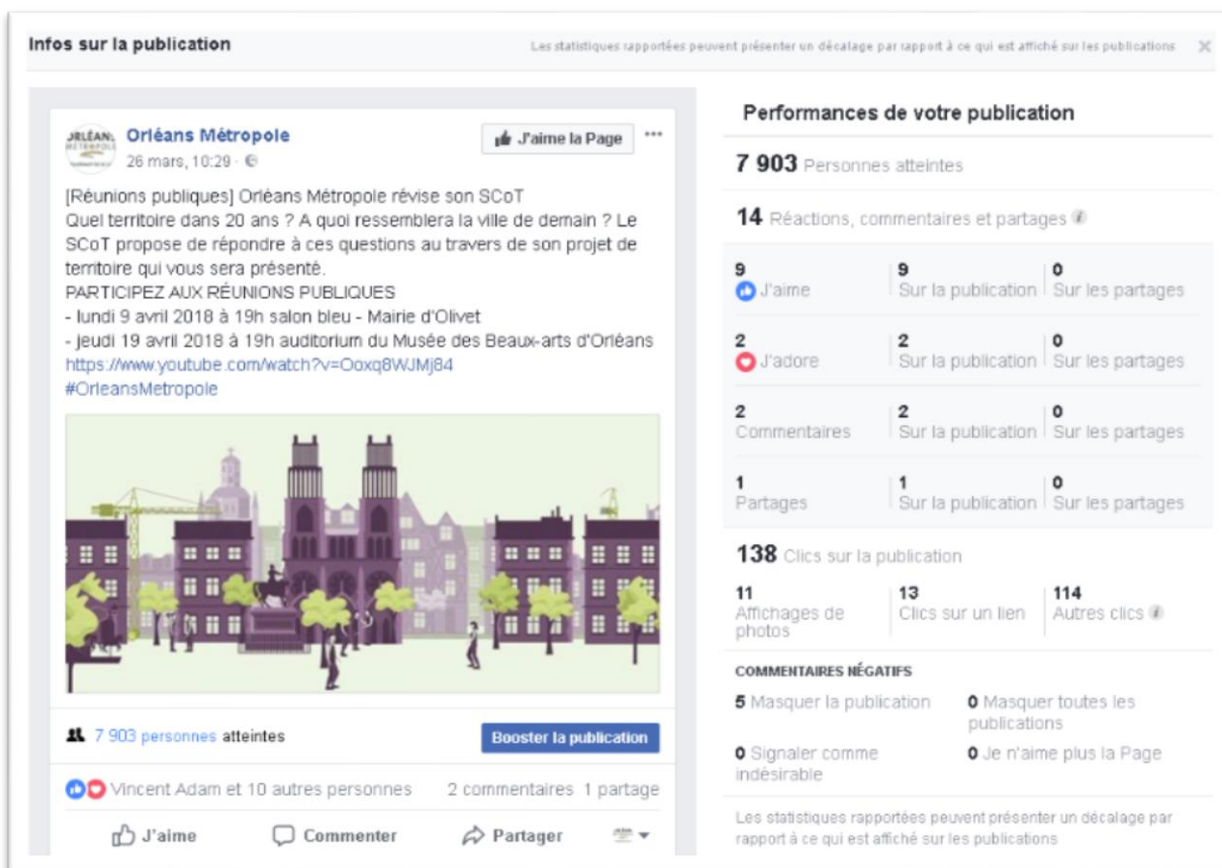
Infos sur la publication

Les statistiques rapportées peuvent présenter un décalage par rapport à ce qui est affiché sur les publications

Orléans Métropole
26 mars, 10:29 ·

J'aime la Page

[Réunions publiques] Orléans Métropole révise son SCoT
Quel territoire dans 20 ans ? A quoi ressemblera la ville de demain ? Le SCoT propose de répondre à ces questions au travers de son projet de territoire qui vous sera présenté.
PARTICIPEZ AUX RÉUNIONS PUBLIQUES
- lundi 9 avril 2018 à 19h salon bleu - Mairie d'Olivet
- jeudi 19 avril 2018 à 19h auditorium du Musée des Beaux-arts d'Orléans
https://www.youtube.com/watch?v=Ooxq8WJMj84
#OrleansMetropole

7 903 personnes atteintes

Booster la publication

Vincent Adam et 10 autres personnes 2 commentaires 1 partage

J'aime Commenter Partager

Performances de votre publication

7 903 Personnes atteintes

14 Réactions, commentaires et partages

| | | |
|---|---|---|
| 9 J'aime | 9 Sur la publication | 0 Sur les partages |
| 2 J'adore | 2 Sur la publication | 0 Sur les partages |
| 2 Commentaires | 2 Sur la publication | 0 Sur les partages |
| 1 Partages | 1 Sur la publication | 0 Sur les partages |

138 Clics sur la publication

| | | |
|---|---|---|
| 11 Affichages de photos | 13 Clics sur un lien | 114 Autres clics |

COMMENTAIRES NÉGATIFS

5 Masquer la publication
0 Masquer toutes les publications
0 Signaler comme indésirable
0 Je n'aime plus la Page

Les statistiques rapportées peuvent présenter un décalage par rapport à ce qui est affiché sur les publications